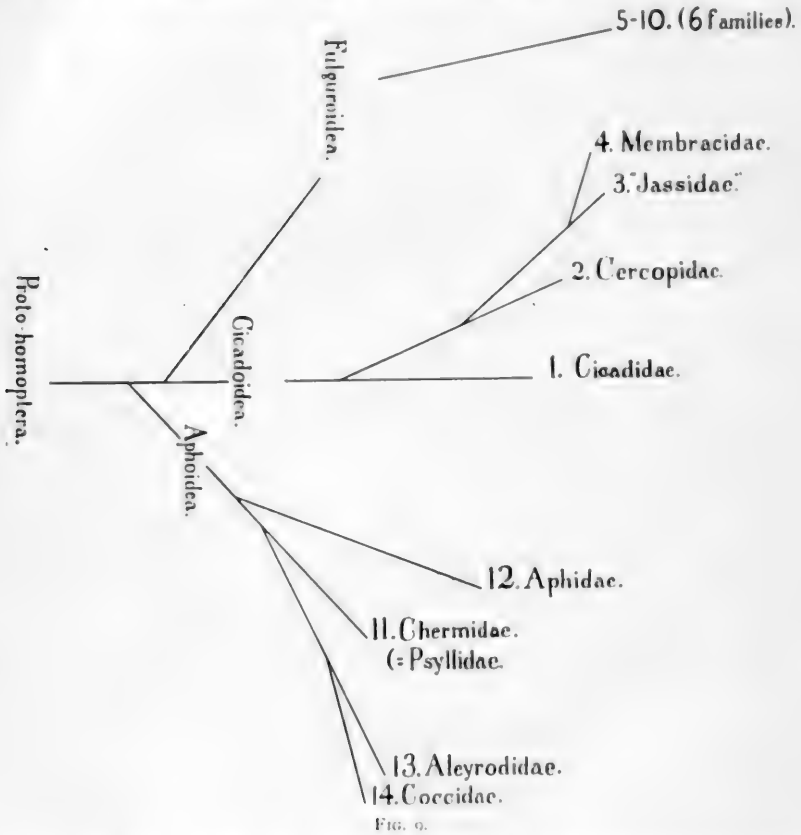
5-10. (6 families).

Fulguroidea.

4. Membracidae.

3. "Jassidae."

2. Cercopidae.

Proto-homoptera.

Cicadoidea.

1. Cicadidae.

Aphoidea.

12. Aphidae.

11. Chermidae. (= Psyllidae.

13. Aleyrodidae.

14. Coccidae.

FIG. 9.